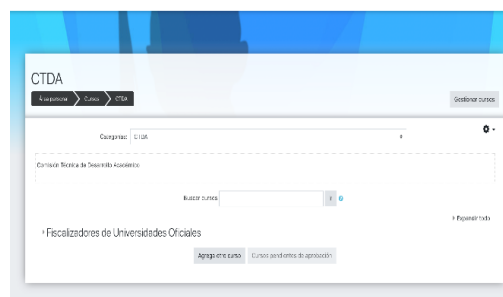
CTDA

Área personal > Cursos > CTDA

Gestionar cursos

Categorías: CTDA

Comisión Técnica de Desarrollo Académico

Buscar cursos

» Expandir todo

› Fiscalizadores de Universidades Oficiales

Agregar otro curso | Cursos pendientes de aprobación